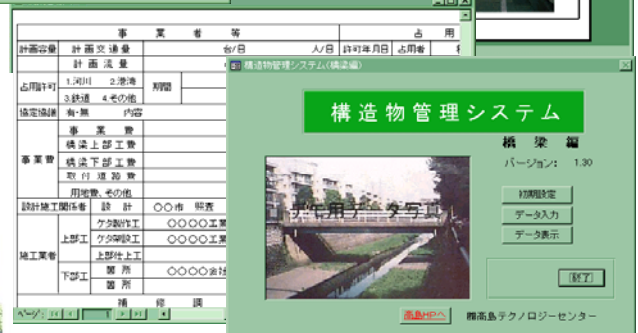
事 業 者 等

占 用

計画容量　計 画 交 通 量　台/日　人/日　許可年月日　占用者

計 画 流 量

占用許可　1.河川　2.港湾　期間
3.鉄道　4.その他

協定協議　有・無　内容

事業費　事 業 費
橋梁上部工費
橋梁下部工費
取 付 道 路 費
用地費.その他

設計施工関係者　設 計　○○市　県表

施工業者　上部工　ケタ製作工　○○○○工業
ケタ架設工　○○○○工業
上部仕上工
下部工　躯 体　○○○○会社
基 礎

補 修 調

ページ: 1

構造物管理システム(橋梁編)

構 造 物 管 理 シ ス テ ム

橋 梁 編

バージョン： 1.30

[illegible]

初期設定

データ入力

データ表示

終了

高島HPへ

㈱高島テクノロジーセンター